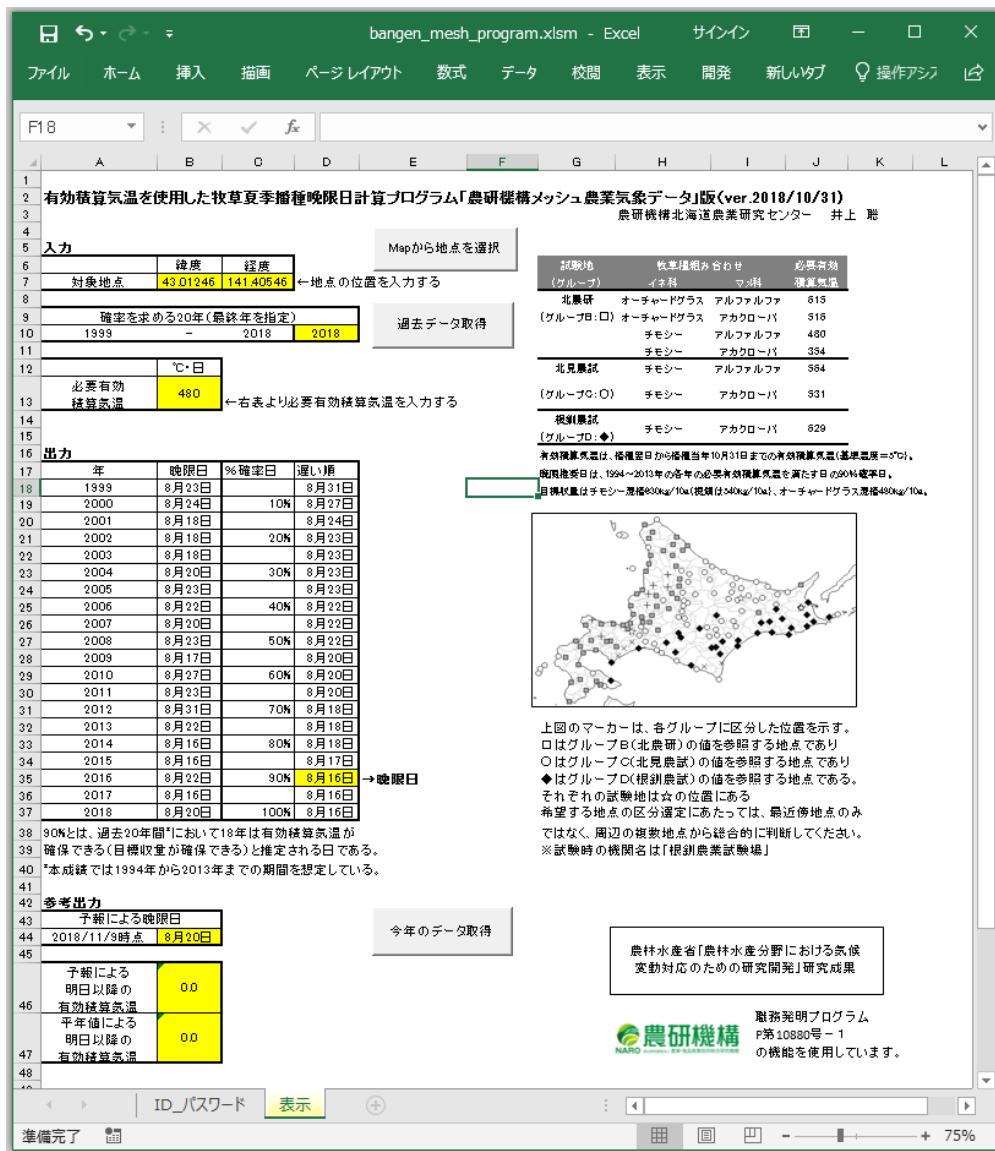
bangen_mesh_program.xlsm - Excel サインイン

ファイル ホーム 挿入 描画 ページレイアウト 数式 データ 校閲 表示 開発 新しいタブ 操作アシス

F18

有効積算気温を使用した牧草夏季播種晩限日計算プログラム「農研機構メッシュ農業気象データ」版(ver.2018/10/31)
農研機構北海道農業研究センター 井上 聡

入力
| | 緯度 | 経度 |
|---|---|---|
| 対象地点 | 43.01246 | 141.40546 |

←地点の位置を入力する

Mapから地点を選択

確率を求める20年(最終年を指定)
| 1999 | – | 2018 | 2018 |
|---|---|---|---|

過去データ取得

| | ℃・日 |
|---|---|
| 必要有効積算気温 | 480 |

←右表より必要有効積算気温を入力する

| 試験地(グループ) | 牧草種組み合わせ イネ科 | マメ科 | 必要有効積算気温 |
|---|---|---|---|
| 北農研(グループB:□) | オーチャードグラス | アルファルファ | 615 |
| | オーチャードグラス | アカクローバ | 516 |
| | チモシー | アルファルファ | 460 |
| | チモシー | アカクローバ | 354 |
| 北見農試(グループC:○) | チモシー | アルファルファ | 564 |
| | チモシー | アカクローバ | 531 |
| 根釧農試(グループD:◆) | チモシー | アカクローバ | 529 |

有効積算気温は、播種翌日から播種当年10月31日までの有効積算気温(基準温度=5℃)。
晩限推定日は、1994~2013年の各年の必要有効積算気温を満たす日の90%確率日。
目標収量はチモシー混播630kg/10a(根釧は540kg/10a)、オーチャードグラス混播480kg/10a。

出力
| 年 | 晩限日 | %確率日 | 遅い順 |
|---|---|---|---|
| 1999 | 8月23日 | | 8月31日 |
| 2000 | 8月24日 | 10% | 8月27日 |
| 2001 | 8月18日 | | 8月24日 |
| 2002 | 8月18日 | 20% | 8月23日 |
| 2003 | 8月18日 | | 8月23日 |
| 2004 | 8月20日 | 30% | 8月23日 |
| 2005 | 8月23日 | | 8月23日 |
| 2006 | 8月22日 | 40% | 8月22日 |
| 2007 | 8月20日 | | 8月22日 |
| 2008 | 8月23日 | 50% | 8月22日 |
| 2009 | 8月17日 | | 8月20日 |
| 2010 | 8月27日 | 60% | 8月20日 |
| 2011 | 8月23日 | | 8月20日 |
| 2012 | 8月31日 | 70% | 8月18日 |
| 2013 | 8月22日 | | 8月18日 |
| 2014 | 8月16日 | 80% | 8月18日 |
| 2015 | 8月16日 | | 8月17日 |
| 2016 | 8月22日 | 90% | 8月16日 |
| 2017 | 8月16日 | | 8月16日 |
| 2018 | 8月20日 | 100% | 8月16日 |

→晩限日

上図のマーカーは、各グループに区分した位置を示す。
□はグループB(北農研)の値を参照する地点であり
○はグループC(北見農試)の値を参照する地点であり
◆はグループD(根釧農試)の値を参照する地点である。
それぞれの試験地は☆の位置にある
希望する地点の区分選定にあたっては、最近傍地点のみではなく、周辺の複数地点から総合的に判断してください。
※試験時の機関名は「根釧農業試験場」

90%とは、過去20年間*において18年は有効積算気温が確保できる(目標収量が確保できる)と推定される日である。
*本成績では1994年から2013年までの期間を想定している。

参考出力
| 予報による晩限日 | |
|---|---|
| 2018/11/9時点 | 8月20日 |

今年のデータ取得

| 予報による明日以降の有効積算気温 | 0.0 |
|---|---|
| 平年値による明日以降の有効積算気温 | 0.0 |

農林水産省「農林水産分野における気候変動対応のための研究開発」研究成果

農研機構 NARO
職務発明プログラム
P第10880号－1
の機能を使用しています。

ID_パスワード 表示

準備完了 75%